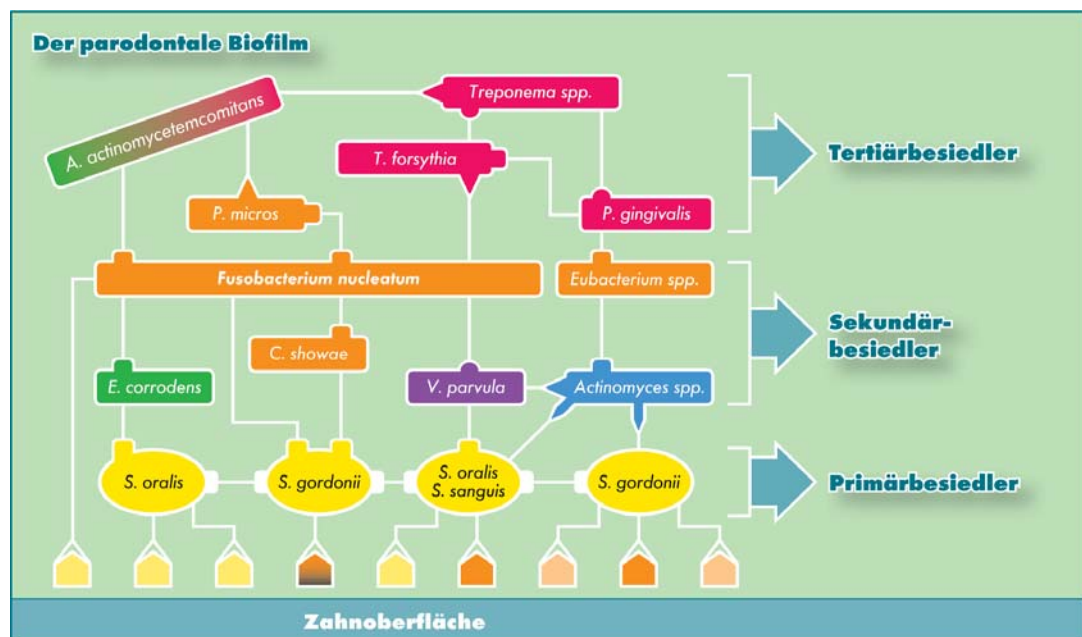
Der parodontale Biofilm

Treponema spp.

A. actinomycetemcomitans

T. forsythia

P. micros

P. gingivalis

Fusobacterium nucleatum

Eubacterium spp.

C. showae

E. corrodens

V. parvula

Actinomyces spp.

S. oralis

S. gordonii

S. oralis S. sanguis

S. gordonii

Tertiärbesiedler

Sekundärbesiedler

Primärbesiedler

Zahnoberfläche